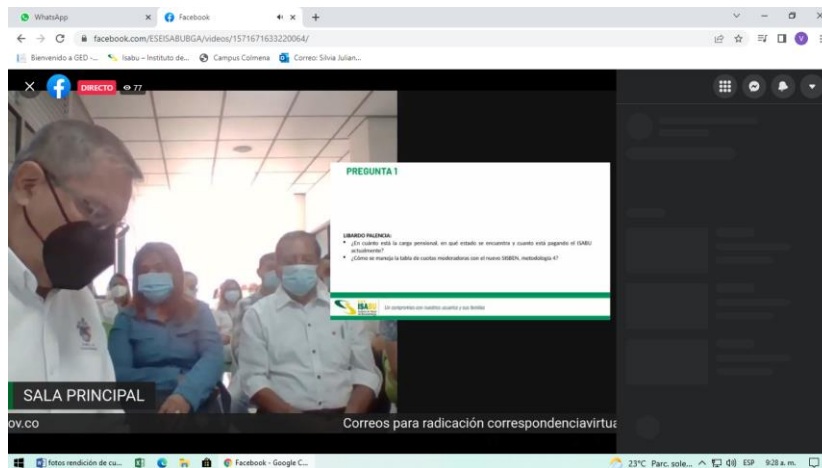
WhatsApp
Facebook
facebook.com/ESEISABUBGA/videos/1571671633220064/
Bienvenido a GED -... Isabu – Instituto de... Campus Colmena Correo: Silvia Julian...

DIRECTO 77

PREGUNTA 1

LIBARDO PALENCIA:
• ¿En cuanto está la carga pensional, en qué estado se encuentra y cuanto esta pagando el ISABU actualmente?
• ¿Cómo se maneja la tabla de cuotas moderadoras con el nuevo SISBEN, metodología 4?

ISABU
Un compromiso con nuestros usuarios y sus familias

SALA PRINCIPAL
ov.co
Correos para radicación correspondenciavirtua

fotos rendición de cu...
Facebook - Google C...
23°C Parc. sole...
ESP
9:28 a. m.